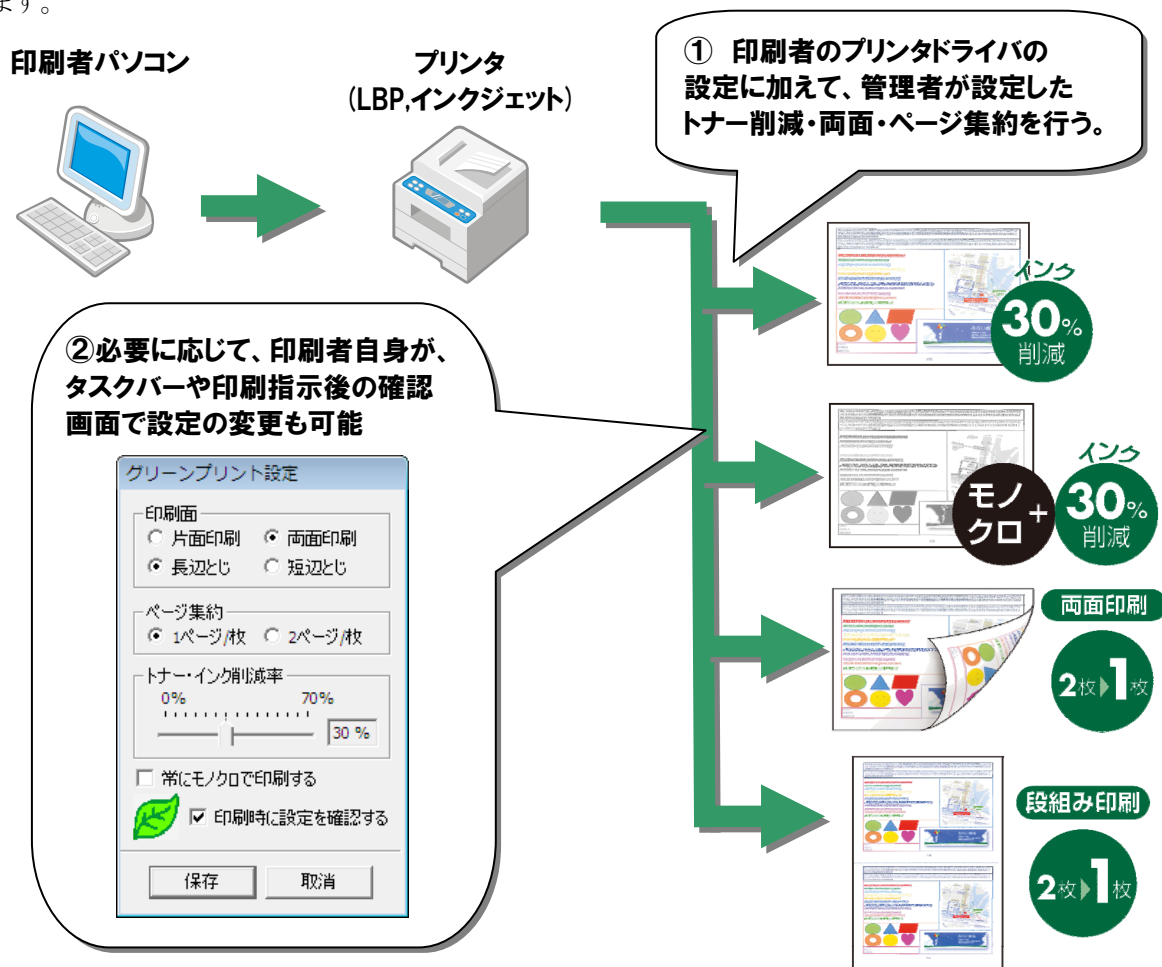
ます。

印刷者パソコン

プリンタ
(LBP,インクジェット)

① 印刷者のプリンタドライバの設定に加えて、管理者が設定したトナー削減・両面・ページ集約を行う。

②必要に応じて、印刷者自身が、タスクバーや印刷指示後の確認画面で設定の変更も可能

グリーンプリント設定

印刷面
片面印刷 両面印刷
長辺とじ 短辺とじ

ページ集約
1ページ/枚 2ページ/枚

トナー・インク削減率
0% 70%
30 %

常にモノクロで印刷する

印刷時に設定を確認する

保存 取消

インク
30%
削減

モノクロ
+
インク
30%
削減

両面印刷
2枚▶1枚

段組み印刷
2枚▶1枚